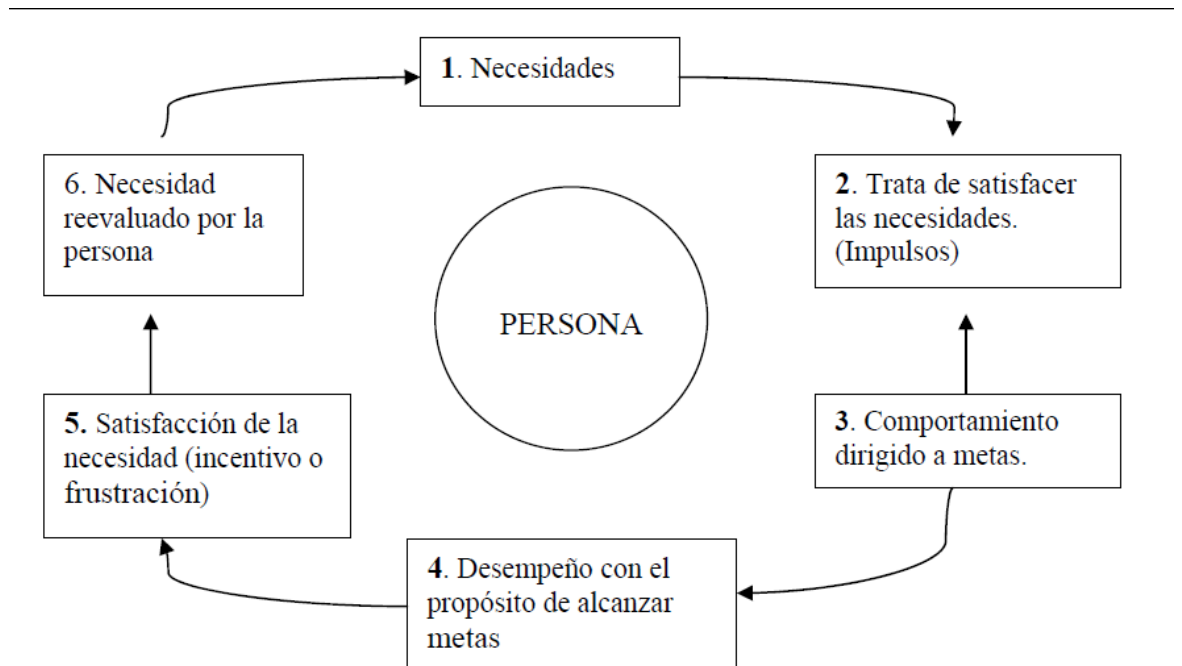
1. Necesidades

2. Trata de satisfacer las necesidades. (Impulsos)

3. Comportamiento dirigido a metas.

4. Desempeño con el propósito de alcanzar metas

5. Satisfacción de la necesidad (incentivo o frustración)

6. Necesidad reevaluado por la persona

PERSONA